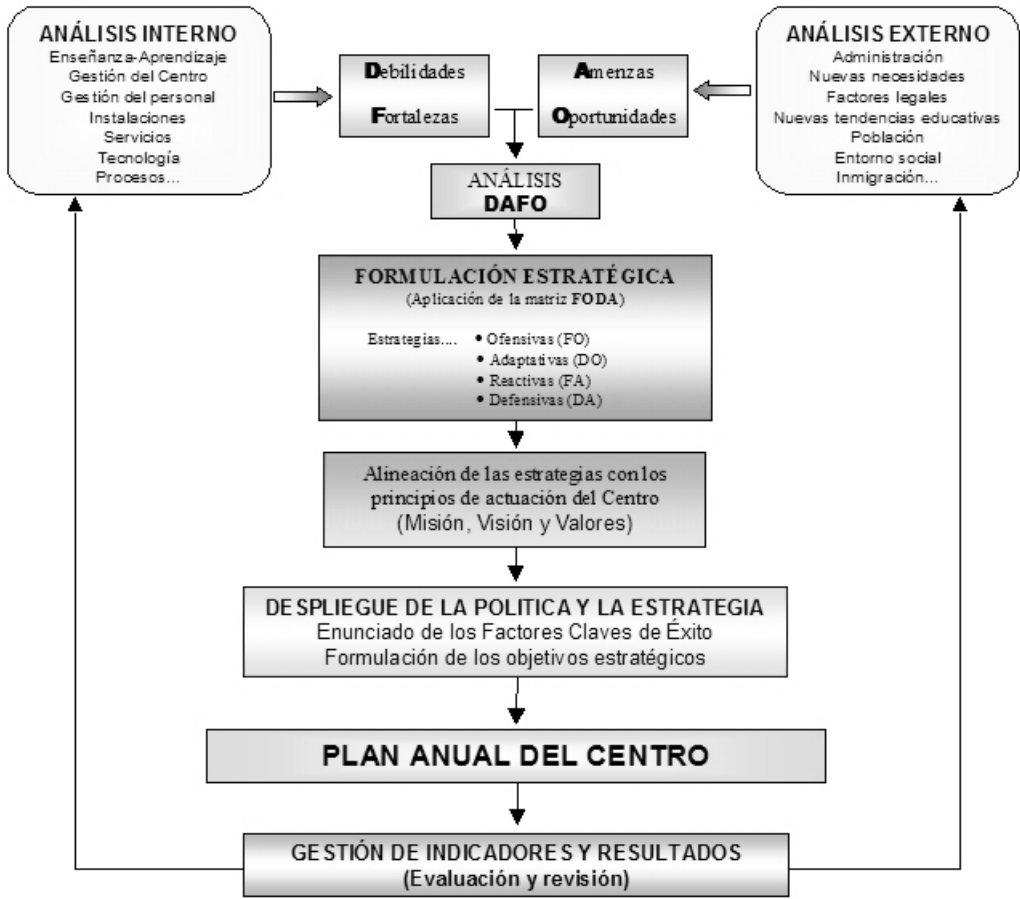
ANÁLISIS INTERNO
Enseñanza-Aprendizaje
Gestión del Centro
Gestión del personal
Instalaciones
Servicios
Tecnología
Procesos...

Debilidades
Fortalezas

Amenzas
Oportunidades

ANÁLISIS EXTERNO
Administración
Nuevas necesidades
Factores legales
Nuevas tendencias educativas
Población
Entorno social
Inmigración...

ANÁLISIS
DAFO

FORMULACIÓN ESTRATÉGICA
(Aplicación de la matriz FODA)

Estrategias....
• Ofensivas (FO)
• Adaptativas (DO)
• Reactivas (FA)
• Defensivas (DA)

Alineación de las estrategias con los principios de actuación del Centro
(Misión, Visión y Valores)

DESPLIEGUE DE LA POLITICA Y LA ESTRATEGIA
Enunciado de los Factores Claves de Éxito
Formulación de los objetivos estratégicos

PLAN ANUAL DEL CENTRO

GESTIÓN DE INDICADORES Y RESULTADOS
(Evaluación y revisión)